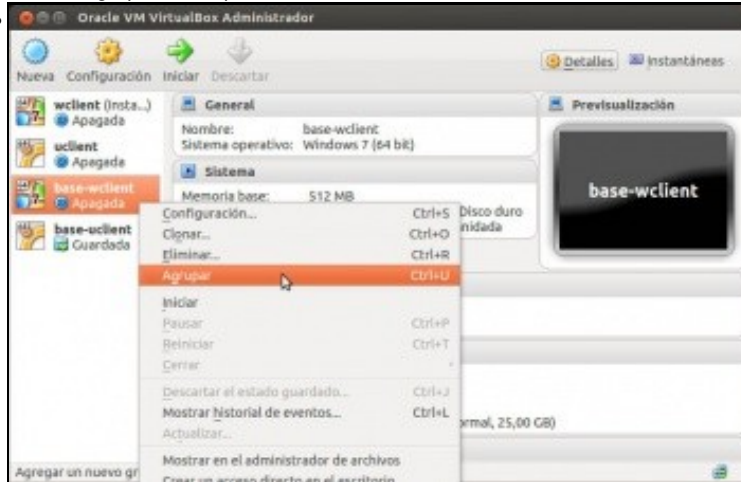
Oracle VM VirtualBox Administrador

Nueva Configuración Iniciar Descartar

Detalles Instantáneas

wclient (Insta...)
Apagada

uclient
Apagada

base-wclient
Apagada

base-uclient
Guardada

General
Nombre: base-wclient
Sistema operativo: Windows 7 (64 bit)

Sistema
Memoria base: 512 MB

Disco duro
nidada

Previsualización

base-wclient

Configuración... Ctrl+S
Clonar... Ctrl+O
Eliminar... Ctrl+R
Agrupar Ctrl+U
Iniciar
Pausar Ctrl+P
Reiniciar Ctrl+T
Cerrar
Descartar el estado guardado... Ctrl+J
Mostrar historial de eventos... Ctrl+L
Actualizar...
Mostrar en el administrador de archivos
Crear un acceso directo en el escritorio

rmal, 25,00 GB)

Agregar un nuevo gr